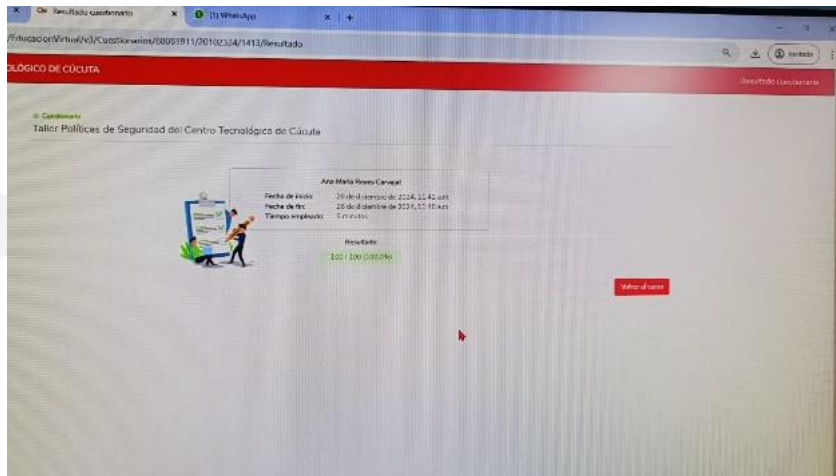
Resultado cuestionario
(1) WhatsApp
/EducacionVirtual/Cuestionarios/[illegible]/20102324/1413/Resultado
Invitado
OLÓGICO DE CÚCUTA
Resultado Cuestionario

Cuestionario
Taller Políticas de Seguridad del Centro Tecnológico de Cúcuta

Ana María Reyes Carvajal
Fecha de inicio: 26 de diciembre de 2024, 11:41 a.m.
Fecha de fin: 26 de diciembre de 2024, 11:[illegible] a.m.
Tiempo empleado: 0 minutos

Resultado
100 / 100 (100.0%)

Volver al curso